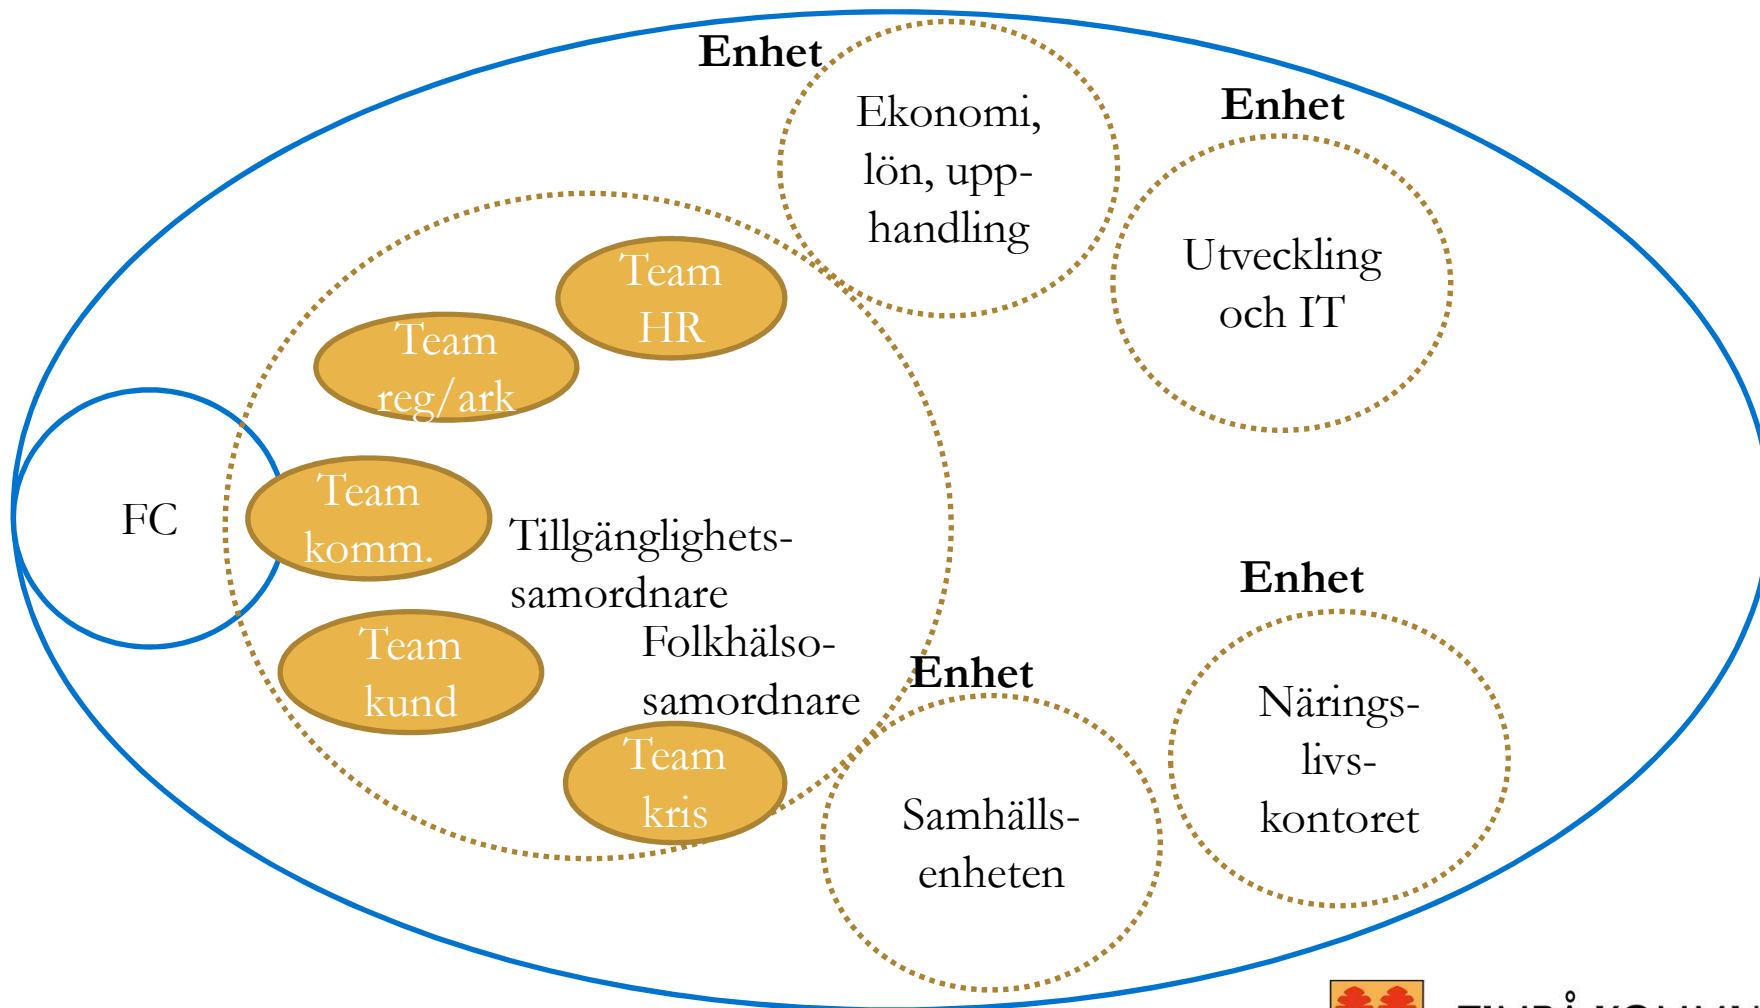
Enhet

Ekonomi, lön, upphandling

Enhet

Utveckling och IT

Team HR

Team reg/ark

FC

Team komm.

Tillgänglighetssamordnare

Team kund

Folkhälsosamordnare

Team kris

Enhet

Samhällsenheten

Enhet

Näringslivskontoret

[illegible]